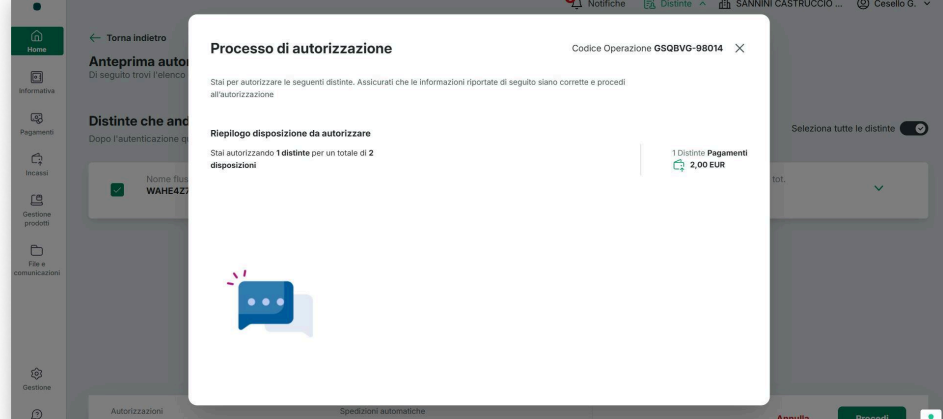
Notifiche Distinte SANNINI CASTRUCCIO ... Cesello G.

Home
Informativa
Pagamenti
Incassi
Gestione prodotti
File e comunicazioni
Gestione

← Torna indietro
Anteprima autor
Di seguito trovi l'elenco

Distinte che and
Dopo l'autenticazione q

Nome flus
WAHE4Z7

Seleziona tutte le distinte

tot.

Autorizzazioni
Spedizioni automatiche

Annulla
Procedi

Processo di autorizzazione
Codice Operazione GSQBVG-98014

Stai per autorizzare le seguenti distinte. Assicurati che le informazioni riportate di seguito siano corrette e procedi all'autorizzazione

Riepilogo disposizione da autorizzare

Stai autorizzando 1 distinte per un totale di 2 disposizioni

1 Distinte Pagamenti
2,00 EUR